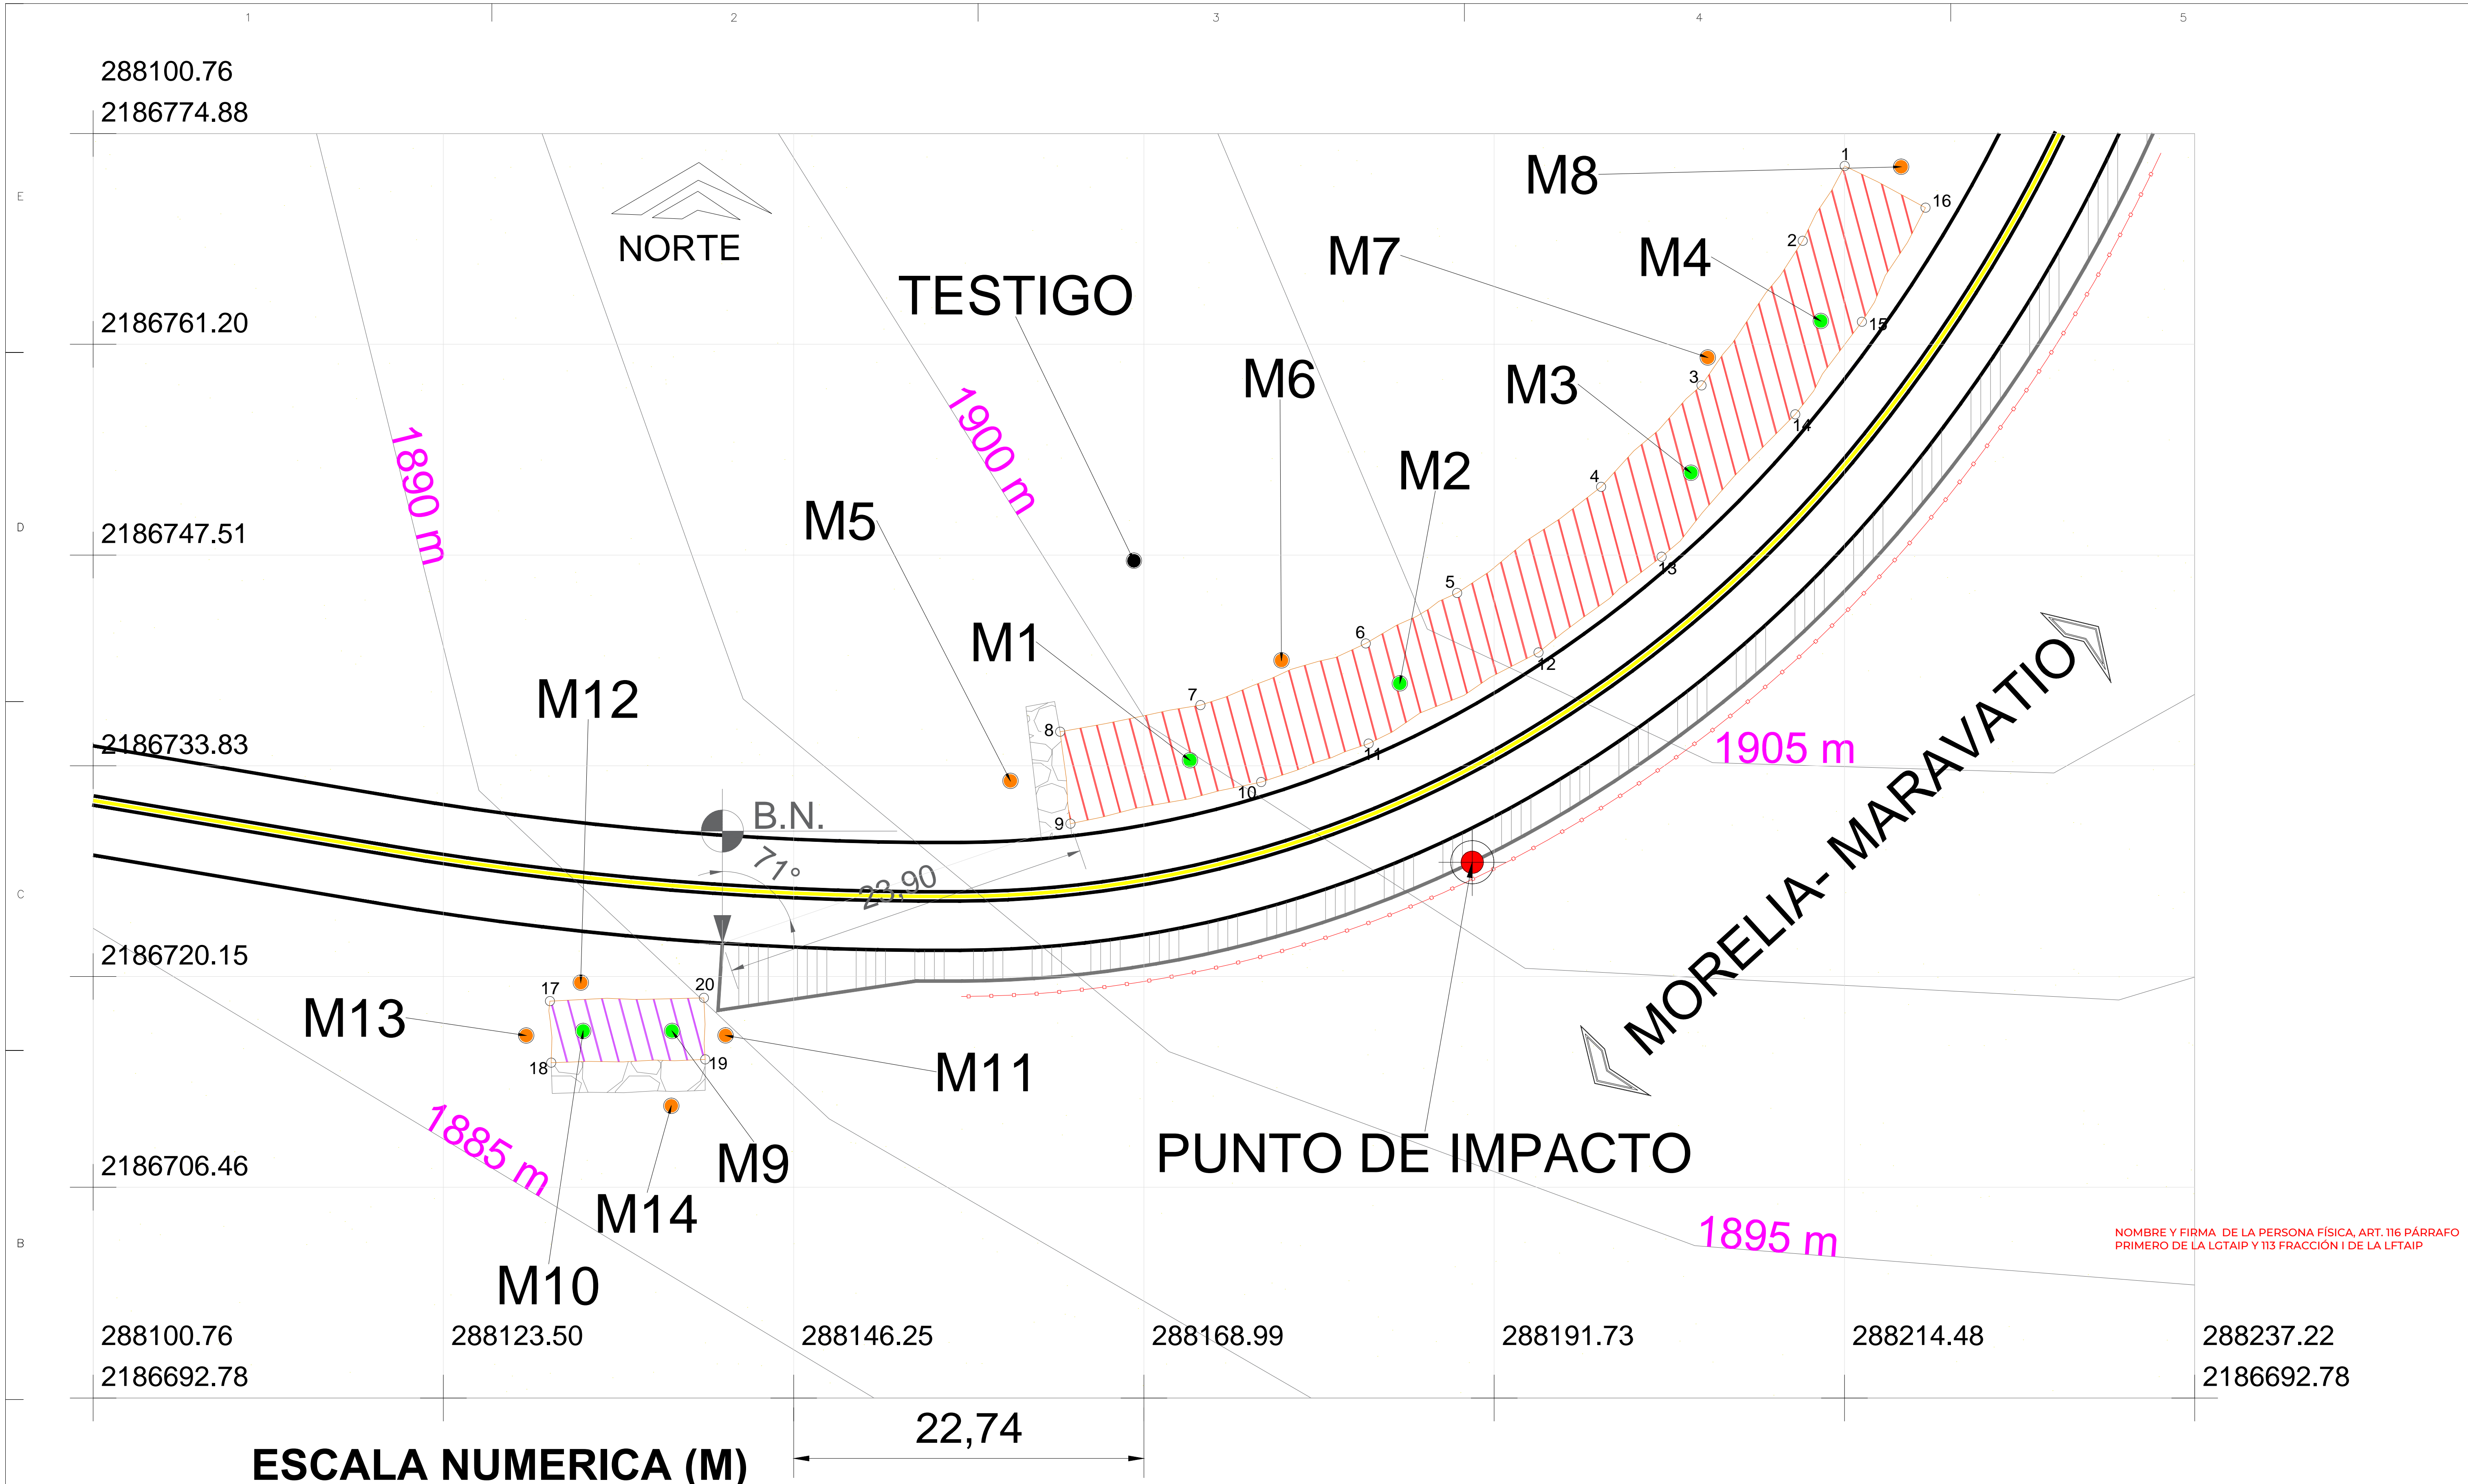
1
2
3
4
5

288100.76
2186774.88

E

NORTE

TESTIGO

M8
1
16
M7
M4
2
15
2186761.20
M6
M3
3
14
1900 m
1890 m
M2
4
2186747.51
D
M5
13
5
M1
6
12
M12
7
8
11
1905 m
2186733.83
10
9
B.N.
71°
23,90
MORELIA- MARAVATIO
C
2186720.15
17
20
M13
M11
18
19
1885 m
M9
2186706.46
M14
PUNTO DE IMPACTO
1895 m
B
NOMBRE Y FIRMA DE LA PERSONA FÍSICA, ART. 116 PÁRRAFO PRIMERO DE LA LGTAIP Y 113 FRACCIÓN I DE LA LFTAIP
M10

288100.76
2186692.78
288123.50
288146.25
288168.99
288191.73
288214.48
288237.22
2186692.78

22,74
ESCALA NUMERICA (M)